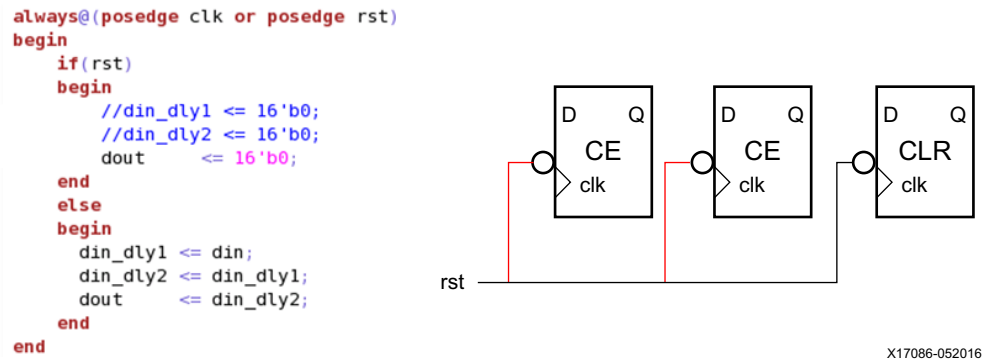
always@(posedge clk or posedge rst)
begin
    if(rst)
    begin
        //din_dly1 <= 16'b0;
        //din_dly2 <= 16'b0;
        dout     <= 16'b0;
    end
    else
    begin
      din_dly1 <= din;
      din_dly2 <= din_dly1;
      dout     <= din_dly2;
    end
end

D Q
CE
clk

D Q
CE
clk

D Q
CLR
clk

rst

X17086-052016